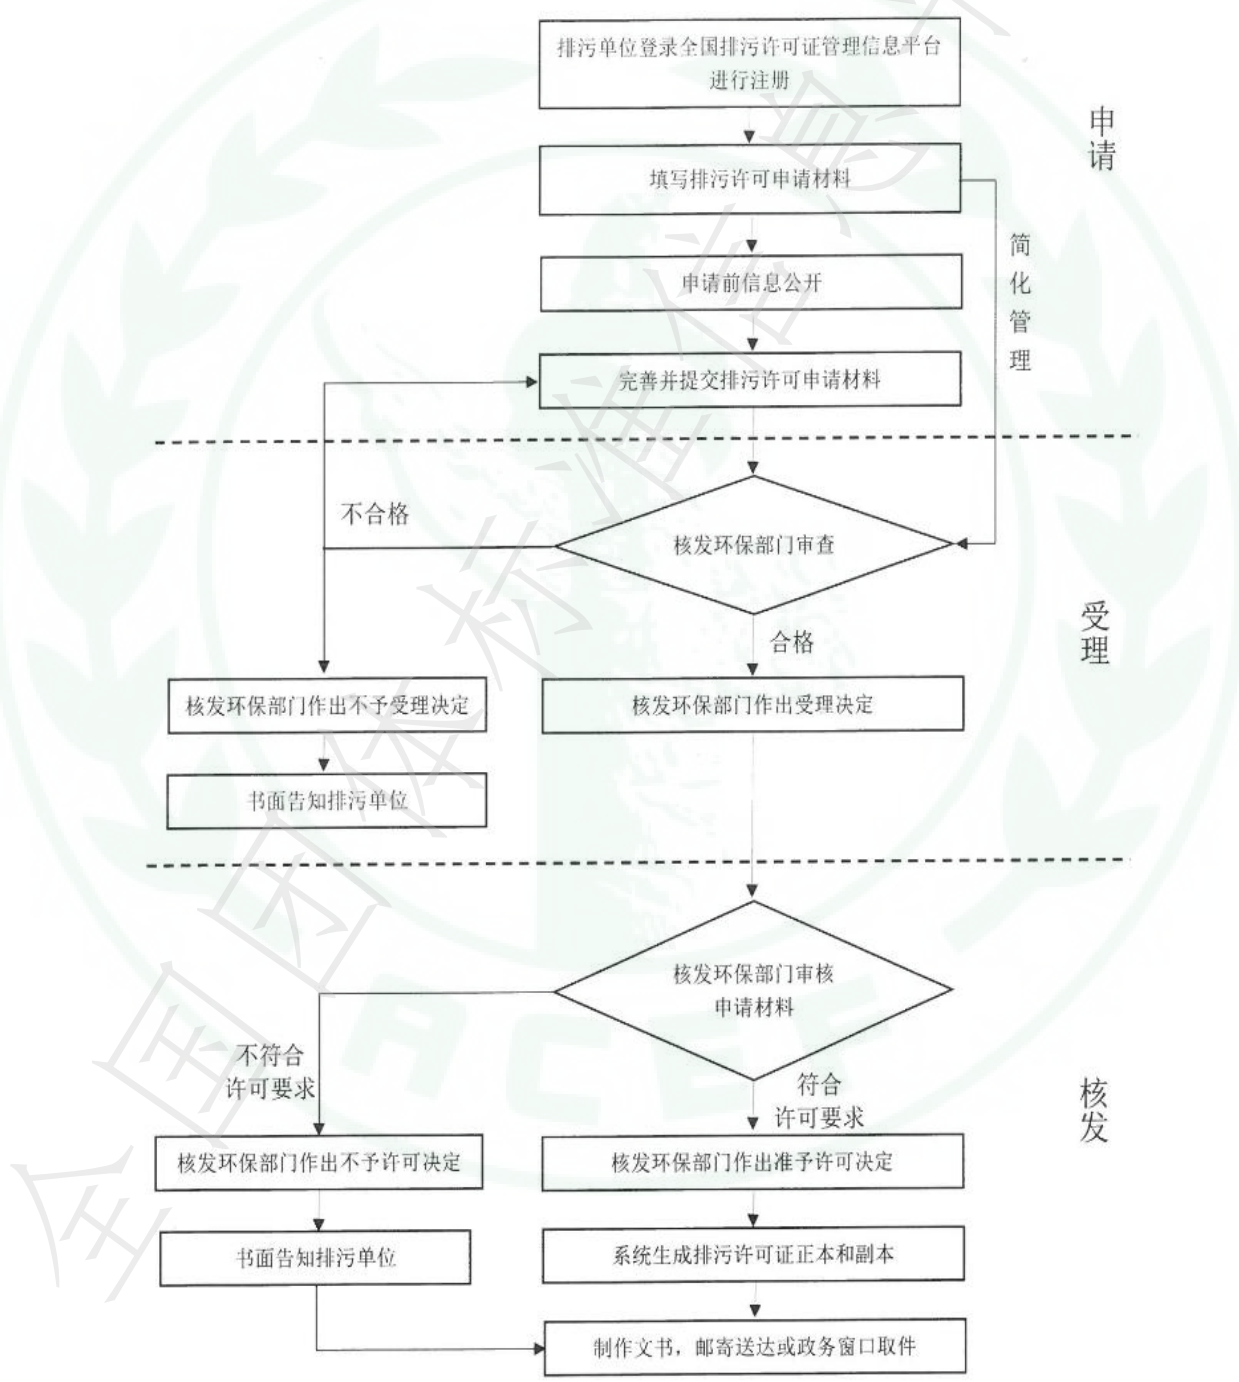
排污单位登录全国排污许可证管理信息平台进行注册

申请

填写排污许可申请材料

简化管理

申请前信息公开

完善并提交排污许可申请材料

不合格

核发环保部门审查

受理

合格

核发环保部门作出不予受理决定

核发环保部门作出受理决定

书面告知排污单位

核发环保部门审核申请材料

不符合许可要求

符合许可要求

核发

核发环保部门作出不予许可决定

核发环保部门作出准予许可决定

书面告知排污单位

系统生成排污许可证正本和副本

制作文书，邮寄送达或政务窗口取件